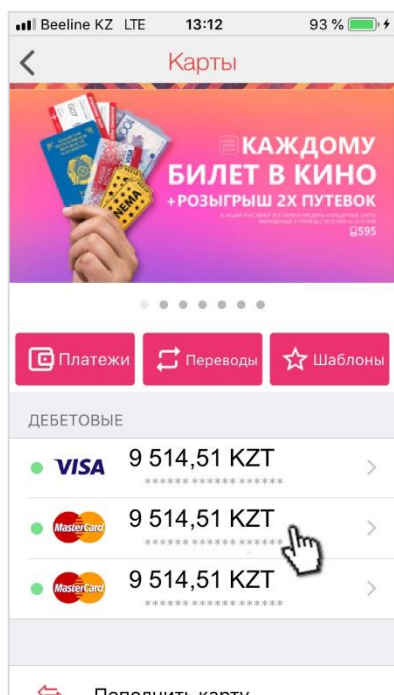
Beeline KZ LTE 13:12 93 %

Карты

КАЖДОМУ БИЛЕТ В КИНО
+РОЗЫГРЫШ 2Х ПУТЕВОК

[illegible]

595

NEMA

Платежи
Переводы
Шаблоны

ДЕБЕТОВЫЕ

VISA 9 514,51 KZT
****** ****** ******

MasterCard 9 514,51 KZT
****** ****** ******

MasterCard 9 514,51 KZT
****** ****** ******

Пополнить карту